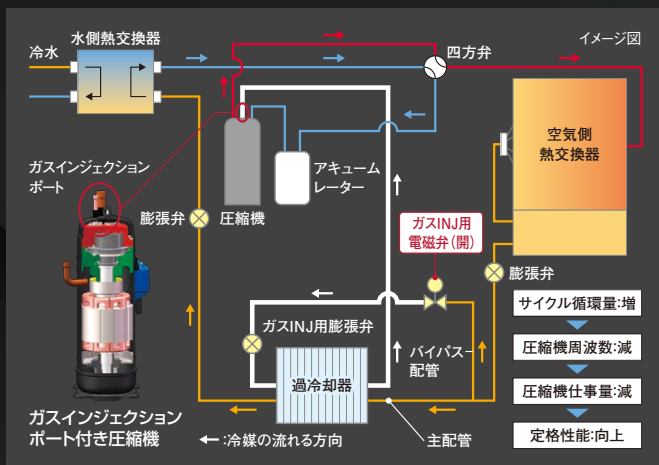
イメージ図

冷水

水側熱交換器

四方弁

空気側熱交換器

ガスインジェクションポート

アキュームレーター

膨張弁

圧縮機

ガスINJ用電磁弁(開)

膨張弁

サイクル循環量:増

圧縮機周波数:減

圧縮機仕事量:減

定格性能:向上

ガスINJ用膨張弁

バイパス配管

過冷却器

ガスインジェクションポート付き圧縮機

←:冷媒の流れる方向

主配管